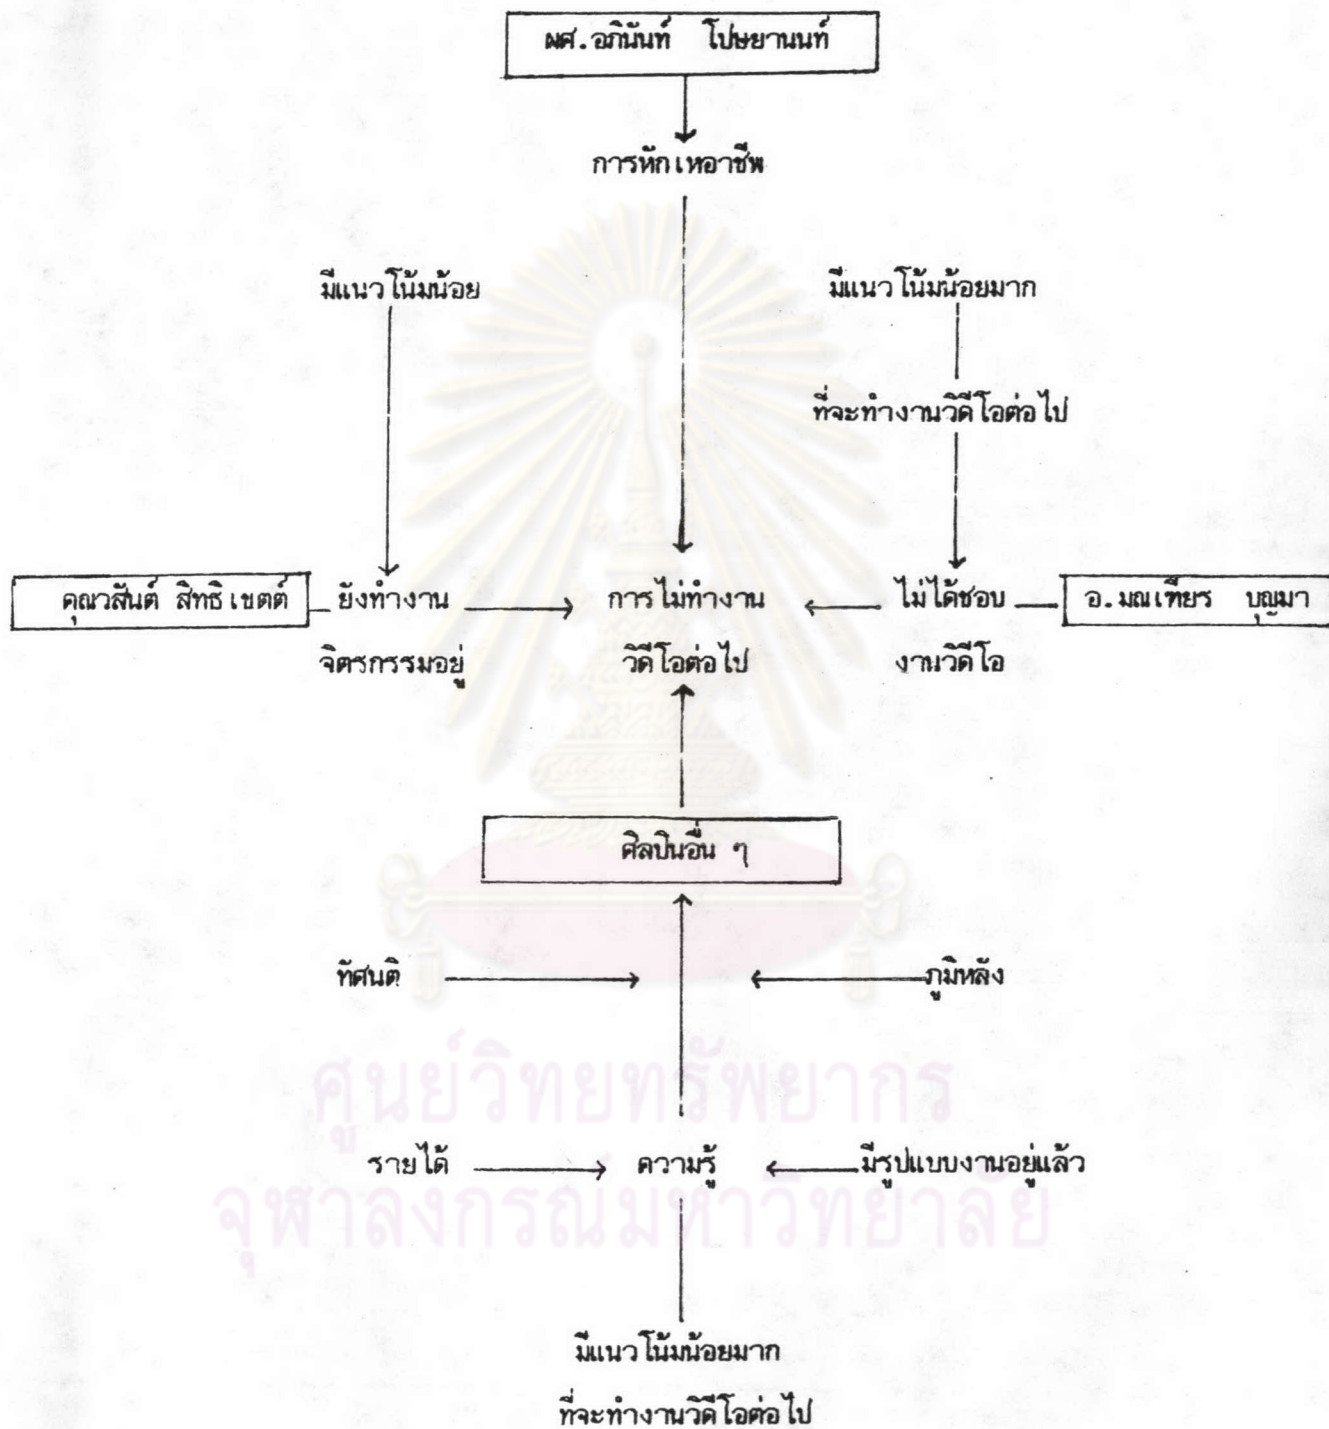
ผศ.อภินันท์ โปษยานนท์

การหักเหอาชีพ

มีแนวโน้มน้อย

มีแนวโน้มน้อยมาก

ที่จะทำงานวีดีโอต่อไป

คุณวสันต์ สิทธิเขตต์

ยังทำงาน จิตรกรรมอยู่

การไม่ทำงาน วีดีโอต่อไป

ไม่ได้ชอบ งานวีดีโอ

อ.มณเฑียร บุญมา

ศิลปินอื่น ๆ

ทัศนติ

ภูมิหลัง

ศูนย์วิทยทรัพยากร

รายได้

ความรู้

มีรูปแบบงานอยู่แล้ว

จุฬาลงกรณ์มหาวิทยาลัย

มีแนวโน้มน้อยมาก

ที่จะทำงานวีดีโอต่อไป